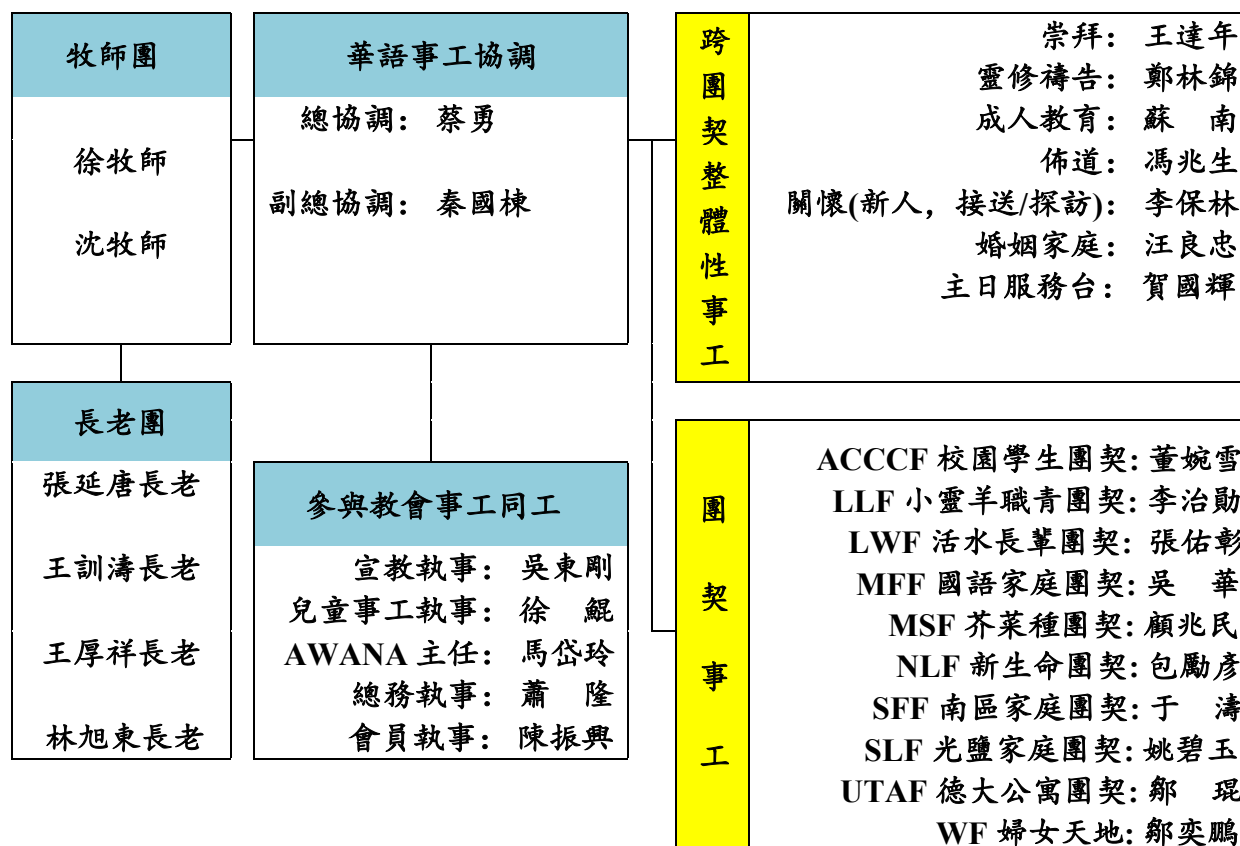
牧師團

徐牧師

沈牧師

華語事工協調

總協調：蔡勇

副總協調：秦國棟

跨團契整體性事工

崇拜：王達年
靈修禱告：鄭林錦
成人教育：蘇　南
佈道：馮兆生
關懷(新人，接送/探訪)：李保林
婚姻家庭：汪良忠
主日服務台：賀國輝

長老團

張延唐長老

王訓濤長老

王厚祥長老

林旭東長老

參與教會事工同工

宣教執事：吳東剛
兒童事工執事：徐　鯤
AWANA 主任：馬岱玲
總務執事：蕭　隆
會員執事：陳振興

團契事工

ACCCF 校園學生團契: 董婉雪
LLF 小靈羊職青團契: 李治勛
LWF 活水長輩團契: 張佑彰
MFF 國語家庭團契: 吳　華
MSF 芥菜種團契: 顧兆民
NLF 新生命團契: 包勵彥
SFF 南區家庭團契: 于　濤
SLF 光鹽家庭團契: 姚碧玉
UTAF 德大公寓團契: 鄒　琨
WF 婦女天地: 鄒奕鵬